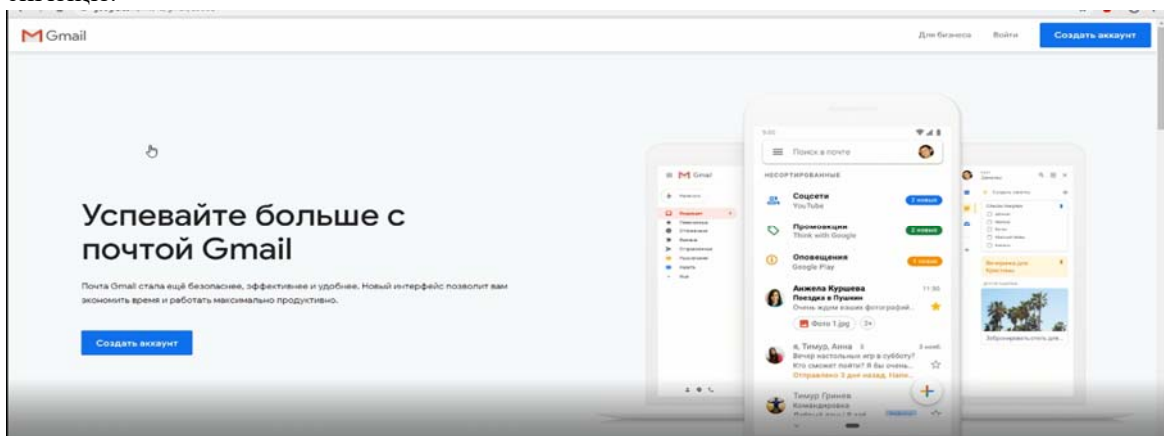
Gmail

Для бизнеса Войти Создать аккаунт

Успевайте больше с почтой Gmail

Почта Gmail стала ещё безопаснее, эффективнее и удобнее. Новый интерфейс позволит вам экономить время и работать максимально продуктивно.

Создать аккаунт

Поиск в почте

НЕСОРТИРОВАННЫЕ

Соцсети
YouTube
2 новых

Промоакции
Think with Google
2 новых

Оповещения
Google Play
1 новое

Анжела Куршева
Поездка в Пушкин
Очень ждем ваших фотографий...
11:30
Фото 1.jpg

я, Тимур, Анна 3
Вечер настольных игр в субботу?
Кто сможет пойти? Я бы очень...
Отправлено 3 дня назад. Напо...

Тимур Гринев
Командировка

Gmail

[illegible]